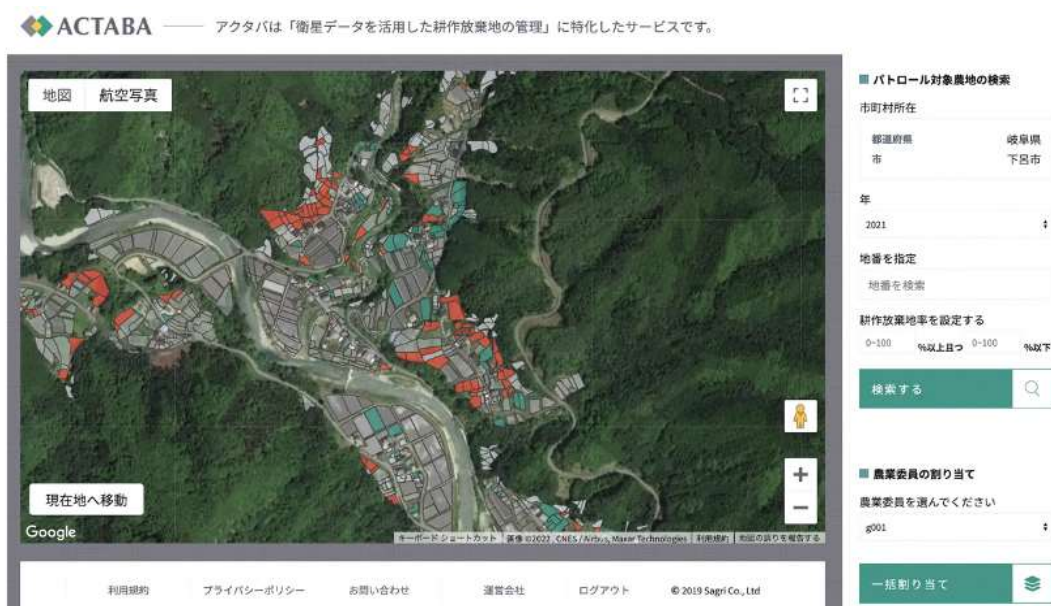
ACTABA —— アクタバは「衛星データを活用した耕作放棄地の管理」に特化したサービスです。

地図 航空写真

現在地へ移動

Google

キーボードショートカット 画像 ©2022 CNES / Airbus, Maxar Technologies 利用規約 地図の誤りを報告する

■ パトロール対象農地の検索

市町村所在

| 都道府県 | 岐阜県 |
|---|---|
| 市 | 下呂市 |

年

2021

地番を指定

地番を検索

耕作放棄地率を設定する

0~100 %以上且つ 0~100 %以下

検索する

■ 農業委員の割り当て

農業委員を選んでください

g001

一括割り当て

利用規約 プライバシーポリシー お問い合わせ 運営会社 ログアウト © 2019 Sagri Co., Ltd